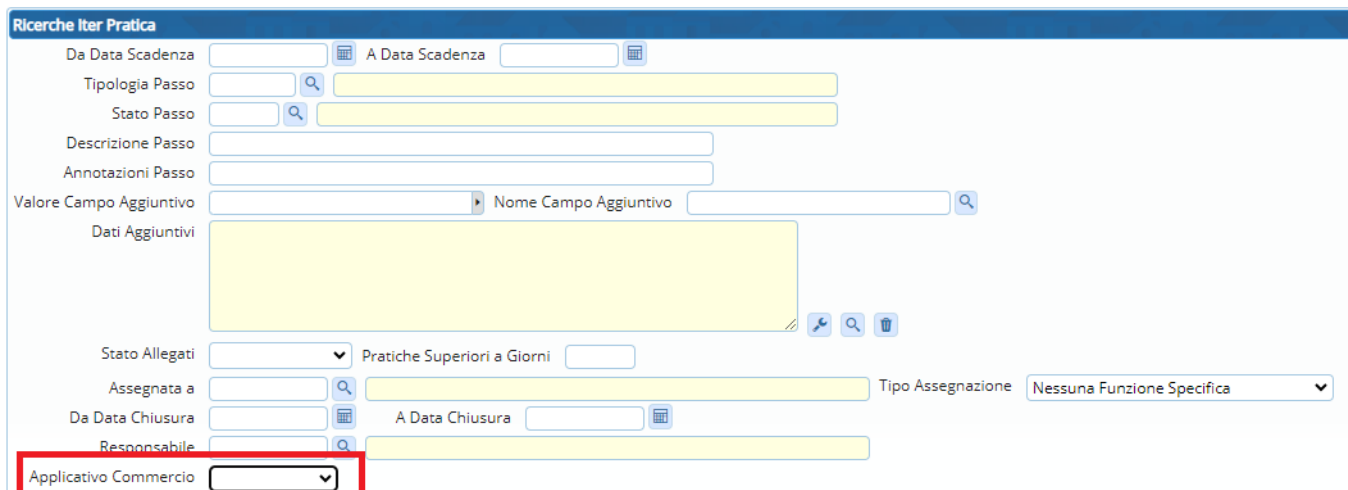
Ricerche Iter Pratica

Da Data Scadenza
A Data Scadenza
Tipologia Passo
Stato Passo
Descrizione Passo
Annotazioni Passo
Valore Campo Aggiuntivo
Nome Campo Aggiuntivo
Dati Aggiuntivi
Stato Allegati
Pratiche Superiori a Giorni
Assegnata a
Tipo Assegnazione
Nessuna Funzione Specifica
Da Data Chiusura
A Data Chiusura
Responsabile
Applicativo Commercio